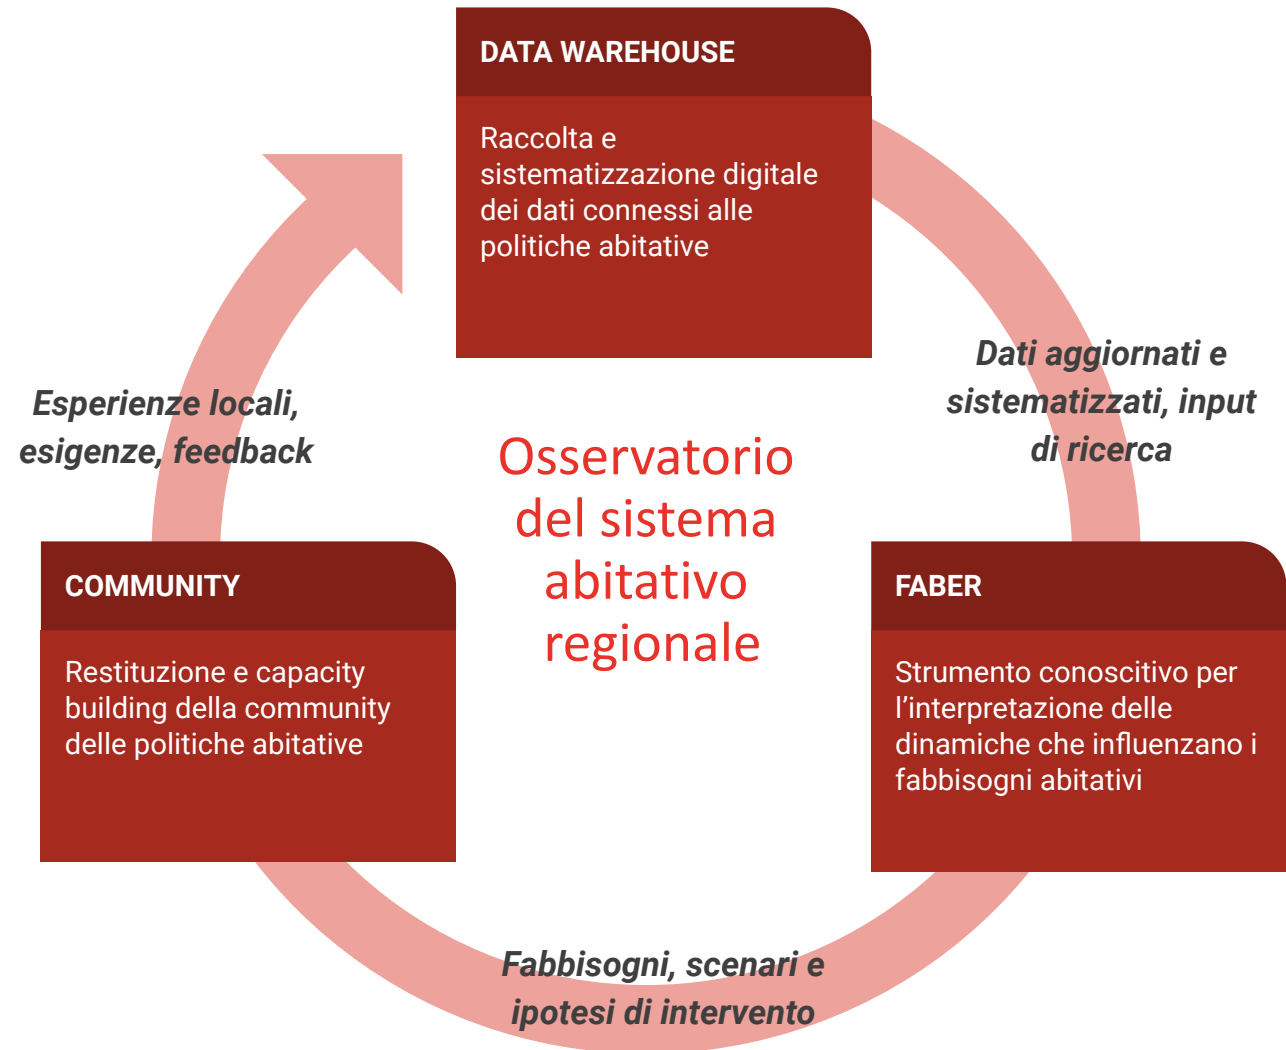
DATA WAREHOUSE

Raccolta e sistematizzazione digitale dei dati connessi alle politiche abitative

Esperienze locali, esigenze, feedback

Osservatorio del sistema abitativo regionale

Dati aggiornati e sistematizzati, input di ricerca

COMMUNITY

Restituzione e capacity building della community delle politiche abitative

FABER

Strumento conoscitivo per l'interpretazione delle dinamiche che influenzano i fabbisogni abitativi

Fabbisogni, scenari e ipotesi di intervento